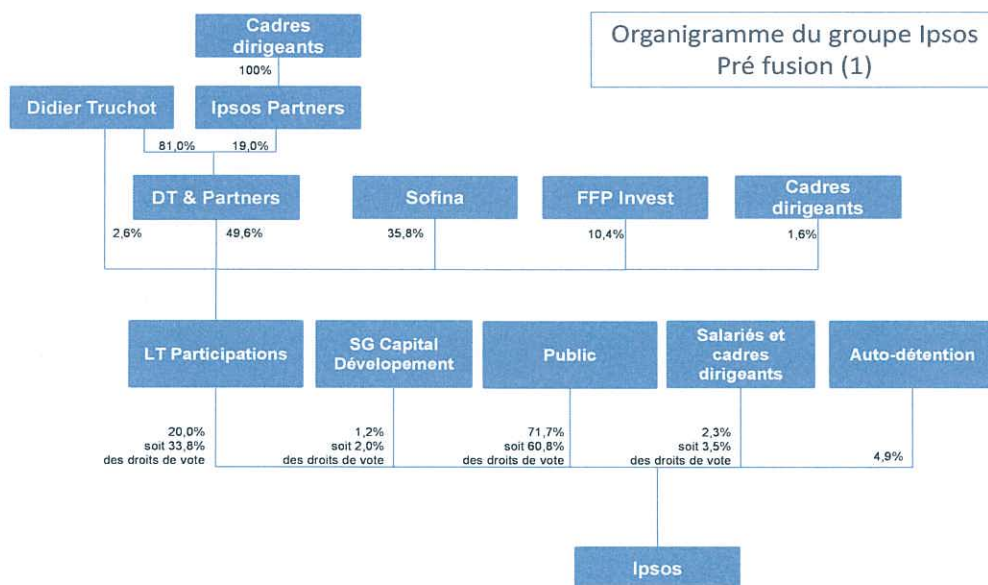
Organigramme du groupe Ipsos
Pré fusion (1)

Cadres dirigeants
100%
Didier Truchot
Ipsos Partners
81,0%
19,0%
DT & Partners
Sofina
FFP Invest
Cadres dirigeants
2,6%
49,6%
35,8%
10,4%
1,6%

LT Participations
SG Capital Dévelopement
Public
Salariés et cadres dirigeants
Auto-détention

20,0%
soit 33,8%
des droits de vote
1,2%
soit 2,0%
des droits de vote
71,7%
soit 60,8%
des droits de vote
2,3%
soit 3,5%
des droits de vote
4,9%

Ipsos